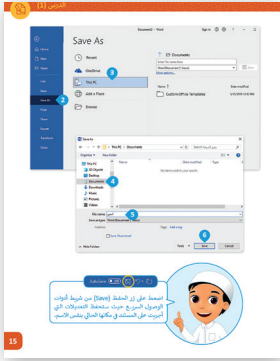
الدرس [1]

Save As

Recent

OneDrive

This PC

Add a Place

Browse

Save As

This PC > Documents

Enter file name here

Word Document (*.docx)

Save

Name

Date modified

Custom Office Templates

Save As

Organize New folder

3D Objects

Desktop

Documents

Downloads

Music

Pictures

Videos

File name:

Save as type: Word Document (*.docx)

Authors:

Tags: Add a tag

Save Thumbnail

Hide Folders

Tools

Save

Cancel

No items match your search.

1

2

3

4

5

6

AutoSave

اضغط على زر الحفظ (Save) من شريط أدوات الوصول السريع، حيث ستحفظ التعديلات التي أجريت على المستند في مكانها الحالي بنفس الاسم.

15